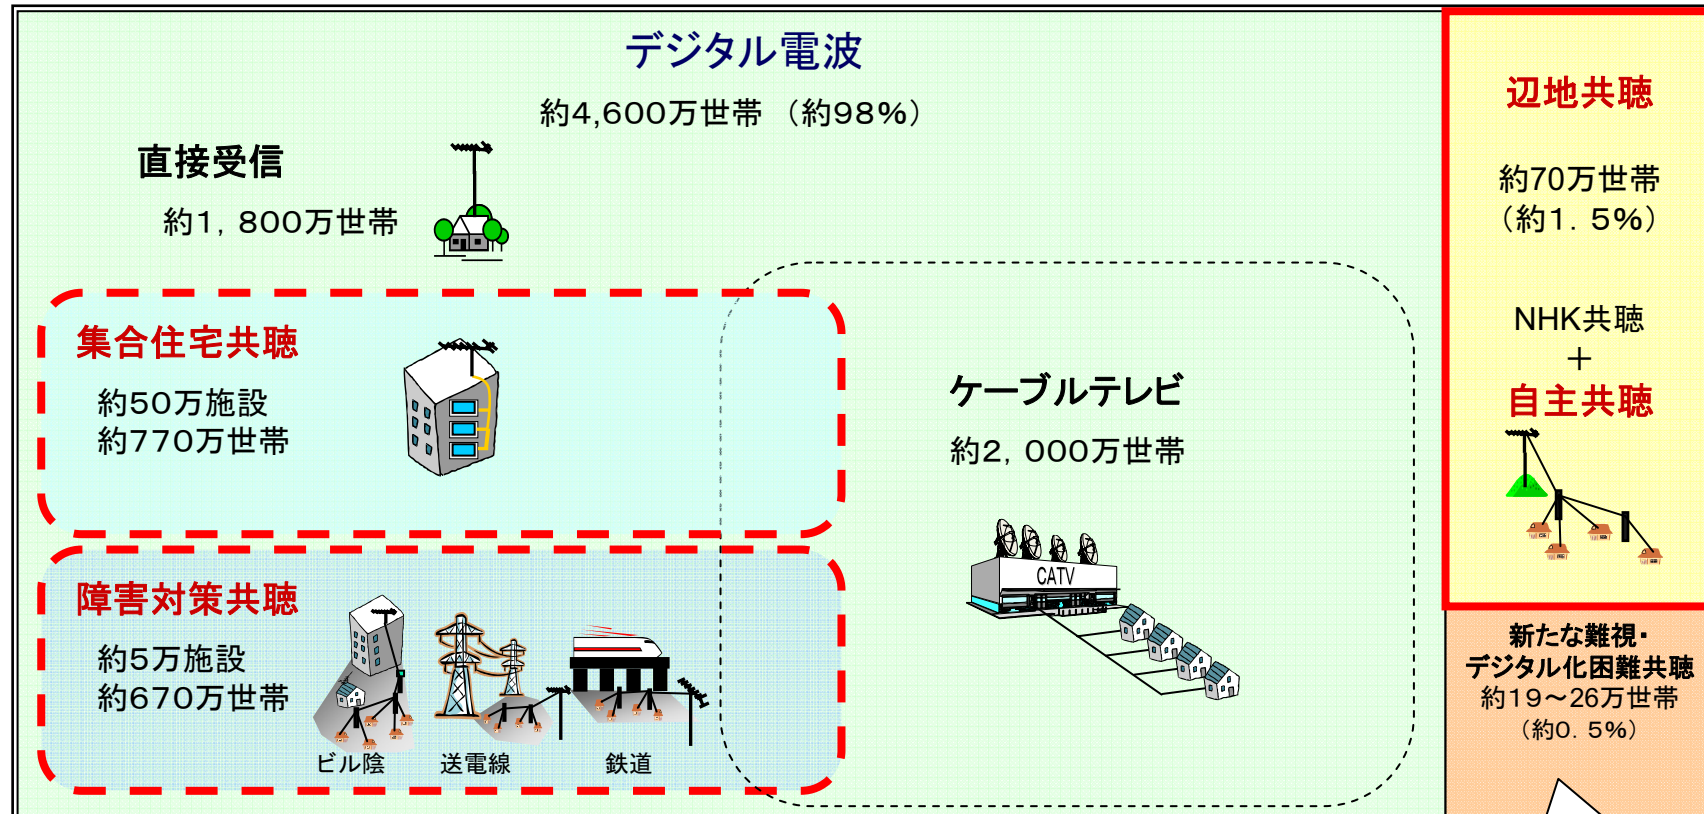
デジタル電波

約4,600万世帯（約98%）

直接受信

約1，800万世帯

集合住宅共聴

約50万施設
約770万世帯

ケーブルテレビ

約2，000万世帯

CATV

障害対策共聴

約5万施設
約670万世帯

ビル陰　送電線　鉄道

辺地共聴

約70万世帯
（約1．5%）

NHK共聴
＋
自主共聴

新たな難視・
デジタル化困難共聴
約19～26万世帯
（約0．5%）